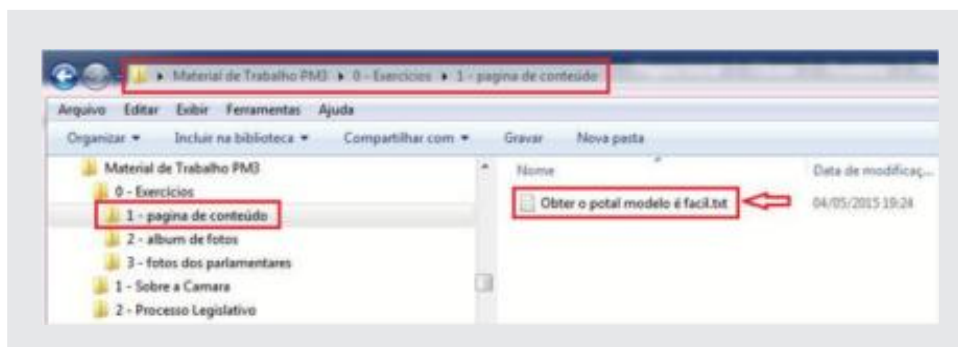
▸ Material de Trabalho PM3 ▸ 0 - Exercicios ▸ 1 - pagina de conteúdo

Arquivo Editar Exibir Ferramentas Ajuda

Organizar ▾ Incluir na biblioteca ▾ Compartilhar com ▾ Gravar Nova pasta

Material de Trabalho PM3
0 - Exercicios
1 - pagina de conteúdo
2 - album de fotos
3 - fotos dos parlamentares
1 - Sobre a Camara
2 - Processo Legislativo

Nome
Data de modificaç...
Obter o potal modelo é facil.txt
04/05/2015 19:24